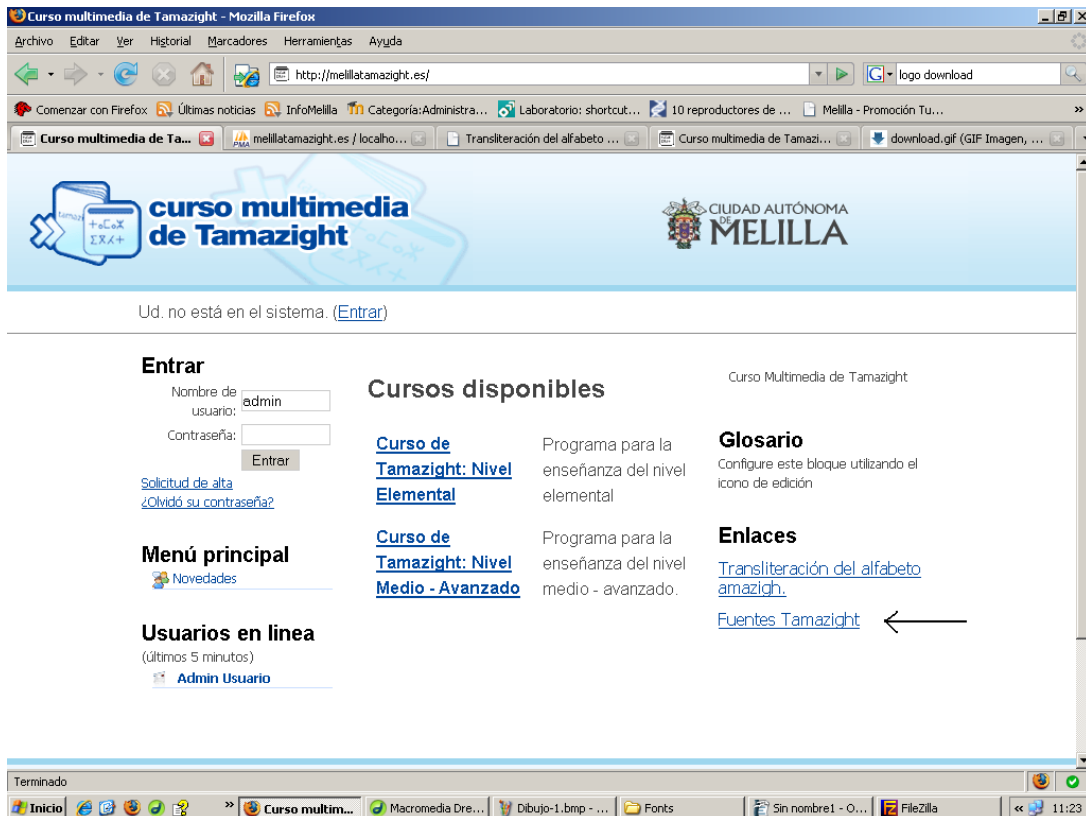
Curso multimedia de Tamazight - Mozilla Firefox

Archivo Editar Ver Historial Marcadores Herramientas Ayuda

http://melillatamazight.es/

logo download

Comenzar con Firefox Últimas noticias InfoMelilla Categoría:Administra... Laboratorio: shortcut... 10 reproductores de ... Melilla - Promoción Tu...

Curso multimedia de Ta... melillatamazight.es / localho... Transliteración del alfabeto ... Curso multimedia de Tamazi... download.gif (GIF Imagen, ...

curso multimedia de Tamazight

CIUDAD AUTÓNOMA DE MELILLA

Ud. no está en el sistema. (Entrar)

Entrar

Nombre de usuario: admin

Contraseña:

Entrar

Solicitud de alta

¿Olvidó su contraseña?

Menú principal

Novedades

Usuarios en linea

(últimos 5 minutos)

Admin Usuario

Cursos disponibles

| Curso de Tamazight: Nivel Elemental | Programa para la enseñanza del nivel elemental |
|---|---|
| Curso de Tamazight: Nivel Medio - Avanzado | Programa para la enseñanza del nivel medio - avanzado. |

Curso Multimedia de Tamazight

Glosario

Configure este bloque utilizando el icono de edición

Enlaces

Transliteración del alfabeto amazigh.

Fuentes Tamazight

Terminado

Inicio | Curso multim... | Macromedia Dre... | Dibujo-1.bmp - ... | Fonts | Sin nombre1 - O... | FileZilla | 11:23